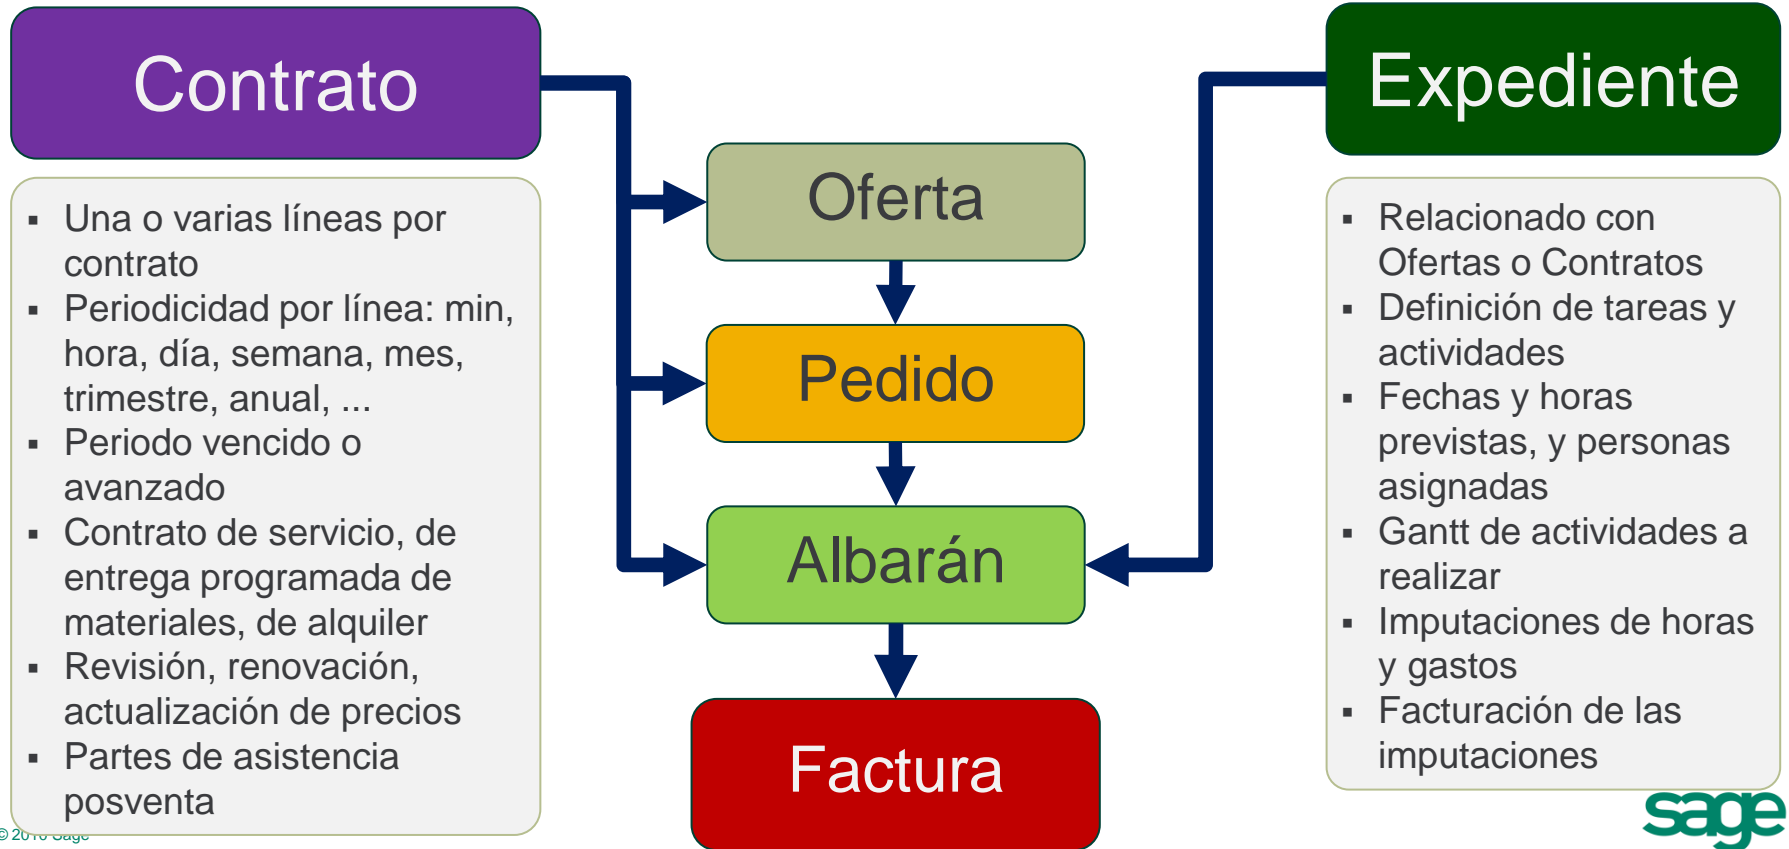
Contrato

- Una o varias líneas por contrato
- Periodicidad por línea: min, hora, día, semana, mes, trimestre, anual, ...
- Periodo vencido o avanzado
- Contrato de servicio, de entrega programada de materiales, de alquiler
- Revisión, renovación, actualización de precios
- Partes de asistencia posventa

Oferta

Pedido

Albarán

Factura

Expediente

- Relacionado con Ofertas o Contratos
- Definición de tareas y actividades
- Fechas y horas previstas, y personas asignadas
- Gantt de actividades a realizar
- Imputaciones de horas y gastos
- Facturación de las imputaciones

© 2010 Sage

sage